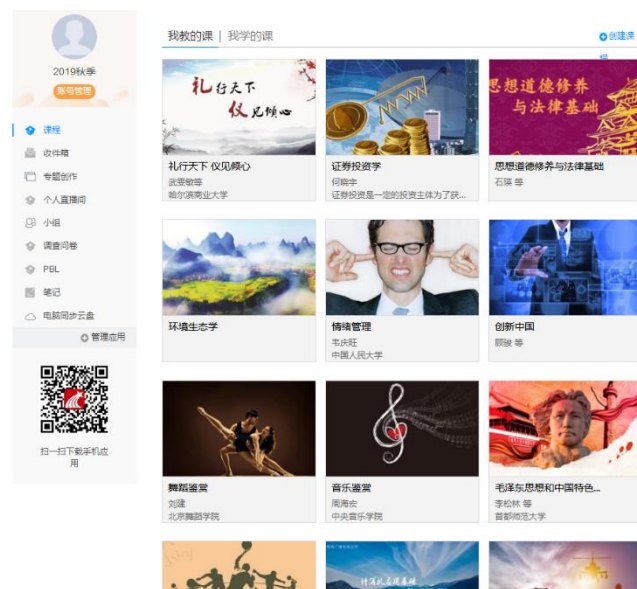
2019秋季
账号管理

课程
收件箱
专题创作
个人直播间
小组
调查问卷
PBL
笔记
电脑同步云盘
管理应用

扫一扫下载手机应用

我教的课 | 我学的课
创建课程

礼行天下 仪见倾心

礼行天下 仪见倾心
武雯敏等
哈尔滨商业大学

证券投资学
何晓宇
证券投资是一定的投资主体为了获...

思想道德修养与法律基础

思想道德修养与法律基础
石瑛 等

环境生态学

情绪管理
韦庆旺
中国人民大学

创新中国
顾骏 等

舞蹈鉴赏
刘建
北京舞蹈学院

音乐鉴赏
周海宏
中央音乐学院

毛泽东思想和中国特色...
李松林 等
首都师范大学

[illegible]